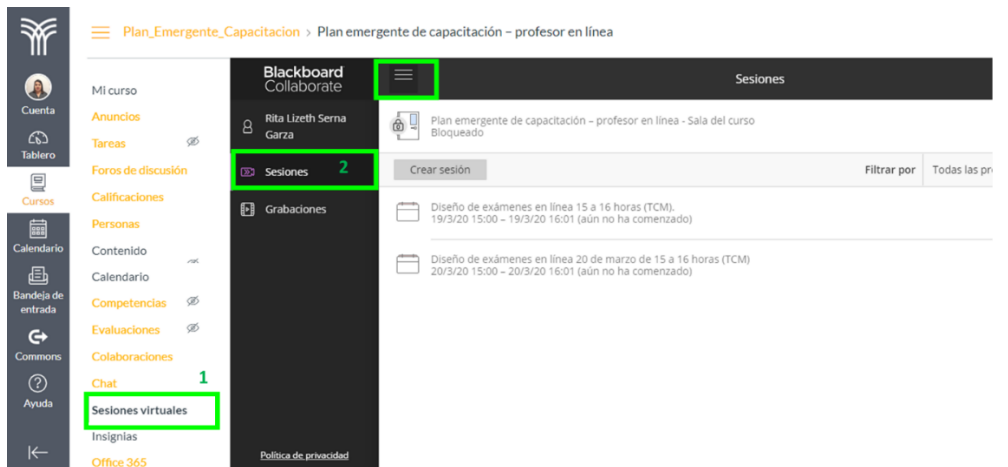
Cuenta
Tablero
Cursos
Calendario
Bandeja de entrada
Commons
Ayuda

Plan_Emergente_Capacitacion > Plan emergente de capacitación – profesor en línea

Mi curso
Anuncios
Tareas
Foros de discusión
Calificaciones
Personas
Contenido
Calendario
Competencias
Evaluaciones
Colaboraciones
Chat
Sesiones virtuales
Insignias
Office 365

1

Blackboard Collaborate

Sesiones

Rita Lizeth Serna Garza
Sesiones
2
Grabaciones

Política de privacidad

Plan emergente de capacitación – profesor en línea - Sala del curso
Bloqueado

Crear sesión
Filtrar por
Todas las pr

Diseño de exámenes en línea 15 a 16 horas (TCM).
19/3/20 15:00 – 19/3/20 16:01 (aún no ha comenzado)

Diseño de exámenes en línea 20 de marzo de 15 a 16 horas (TCM)
20/3/20 15:00 – 20/3/20 16:01 (aún no ha comenzado)